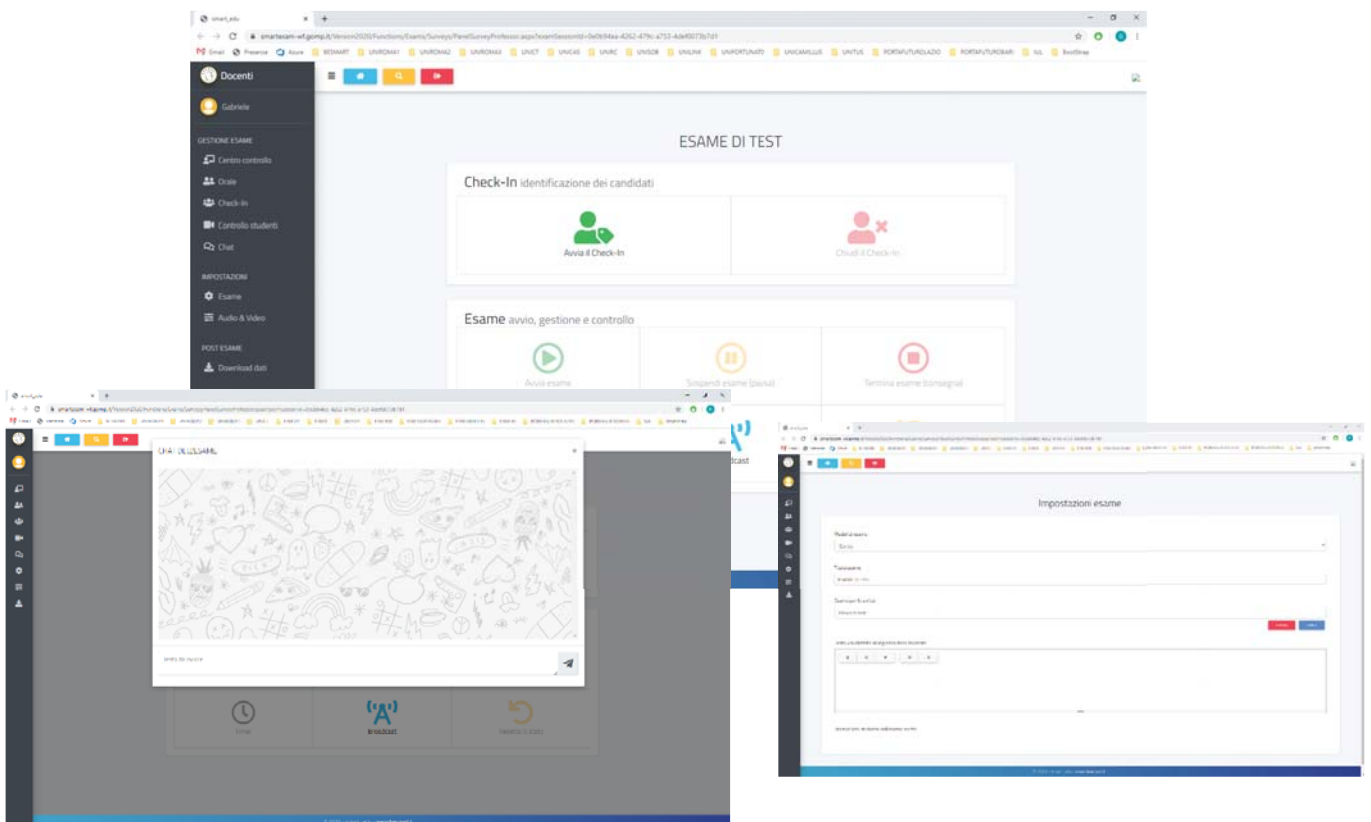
smart_edu

smartexam-wf.gomp.it/Version2020/Functions/Esame/Surveys/PanelSurveyProfessor.aspx?examSessionId=0e0b94ea-4262-479c-a753-4de f0073b7d1

Gmail Presence Azure BESMART UNIROMA1 UNIROMA2 UNIROMA3 UNICT UNICAS UNIRC UNISOB UNILINK UNIFORTUNATO UNICAMILLUS UNITUS PORTAFUTUROLAZIO PORTAFUTUROBARI SUL BootStrap

Docenti

Gabriele

GESTIONE ESAME

Centro controllo

Orale

Check-In

Controllo studenti

Chat

IMPOSTAZIONI

Esame

Audio & Video

POST ESAME

Download dati

ESAME DI TEST

Check-In identificazione dei candidati

Avvia il Check-In

Chiudi il Check-In

Esame avvio, gestione e controllo

Avvia esame

Sospendi esame (pausa)

Termina esame (consegna)

CHAT DELL'ESAME

Scrivi un messaggio

Timer

Broadcast

Impostazioni esame

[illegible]